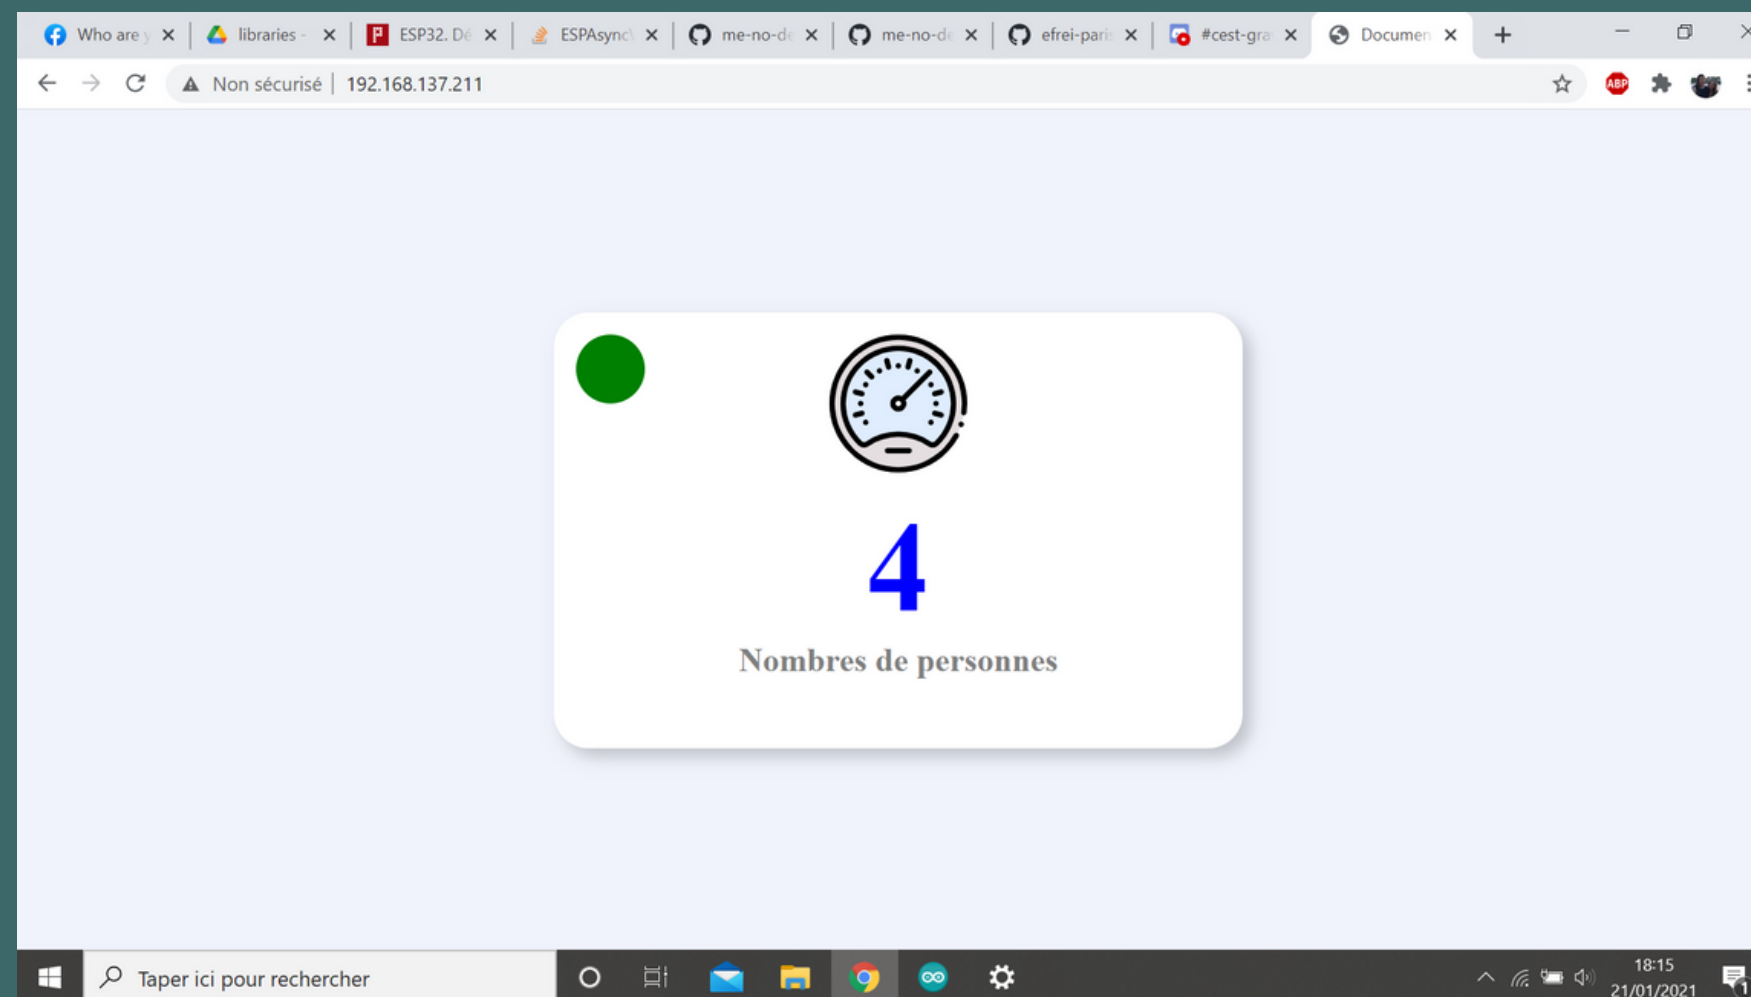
Who are y ×
libraries - ×
ESP32. Dé ×
ESPAsync ×
me-no-de ×
me-no-de ×
efrei-pari ×
#cest-gra ×
Documen ×
+

Non sécurisé | 192.168.137.211

4

Nombres de personnes

Taper ici pour rechercher

18:15
21/01/2021